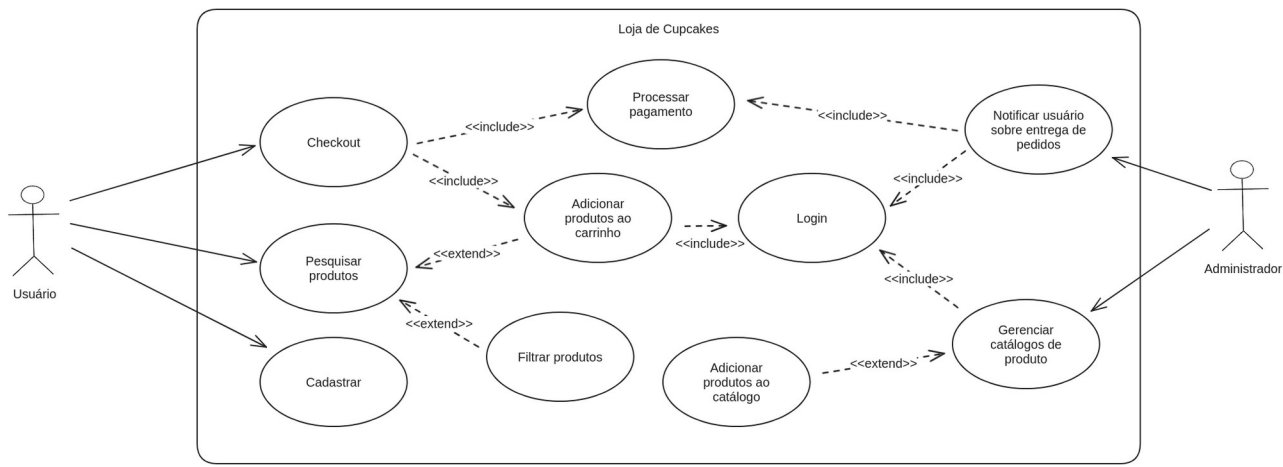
Loja de Cupcakes

Usuário

Administrador

Checkout

<<include>>

Processar pagamento

<<include>>

Notificar usuário sobre entrega de pedidos

<<include>>

<<include>>

Adicionar produtos ao carrinho

Login

<<include>>

Pesquisar produtos

<<extend>>

<<include>>

<<extend>>

Filtrar produtos

Gerenciar catálogos de produto

Cadastrar

Adicionar produtos ao catálogo

<<extend>>